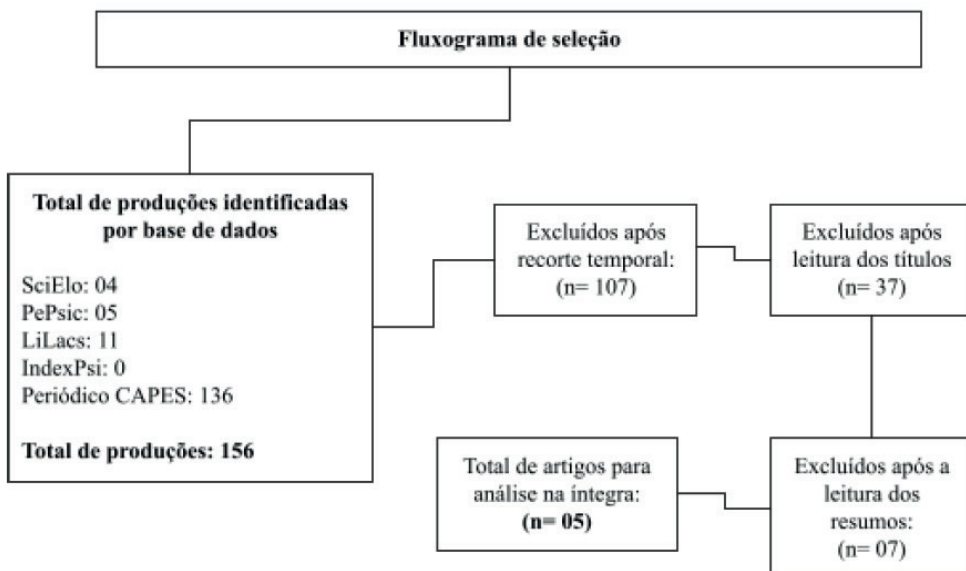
Fluxograma de seleção

Total de produções identificadas por base de dados

SciElo: 04
PePsic: 05
LiLacs: 11
IndexPsi: 0
Periódico CAPES: 136

Total de produções: 156

Excluídos após recorte temporal: (n= 107)

Excluídos após leitura dos títulos (n= 37)

Excluídos após a leitura dos resumos: (n= 07)

Total de artigos para análise na íntegra: (n= 05)